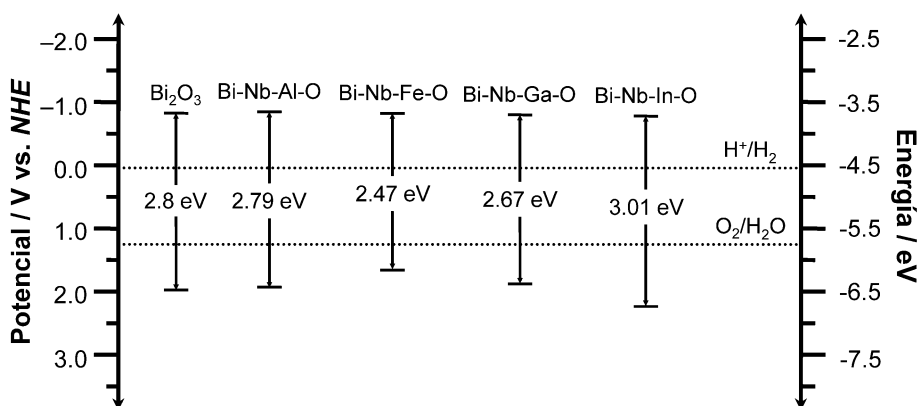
Potencial / V vs. NHE

−2.0
−1.0
0.0
1.0
2.0
3.0

$Bi_2O_3$
Bi-Nb-Al-O
Bi-Nb-Fe-O
Bi-Nb-Ga-O
Bi-Nb-In-O

2.8 eV
2.79 eV
2.47 eV
2.67 eV
3.01 eV

$H^+/H_2$
$O_2/H_2O$

-2.5
-3.5
-4.5
-5.5
-6.5
-7.5

Energía / eV